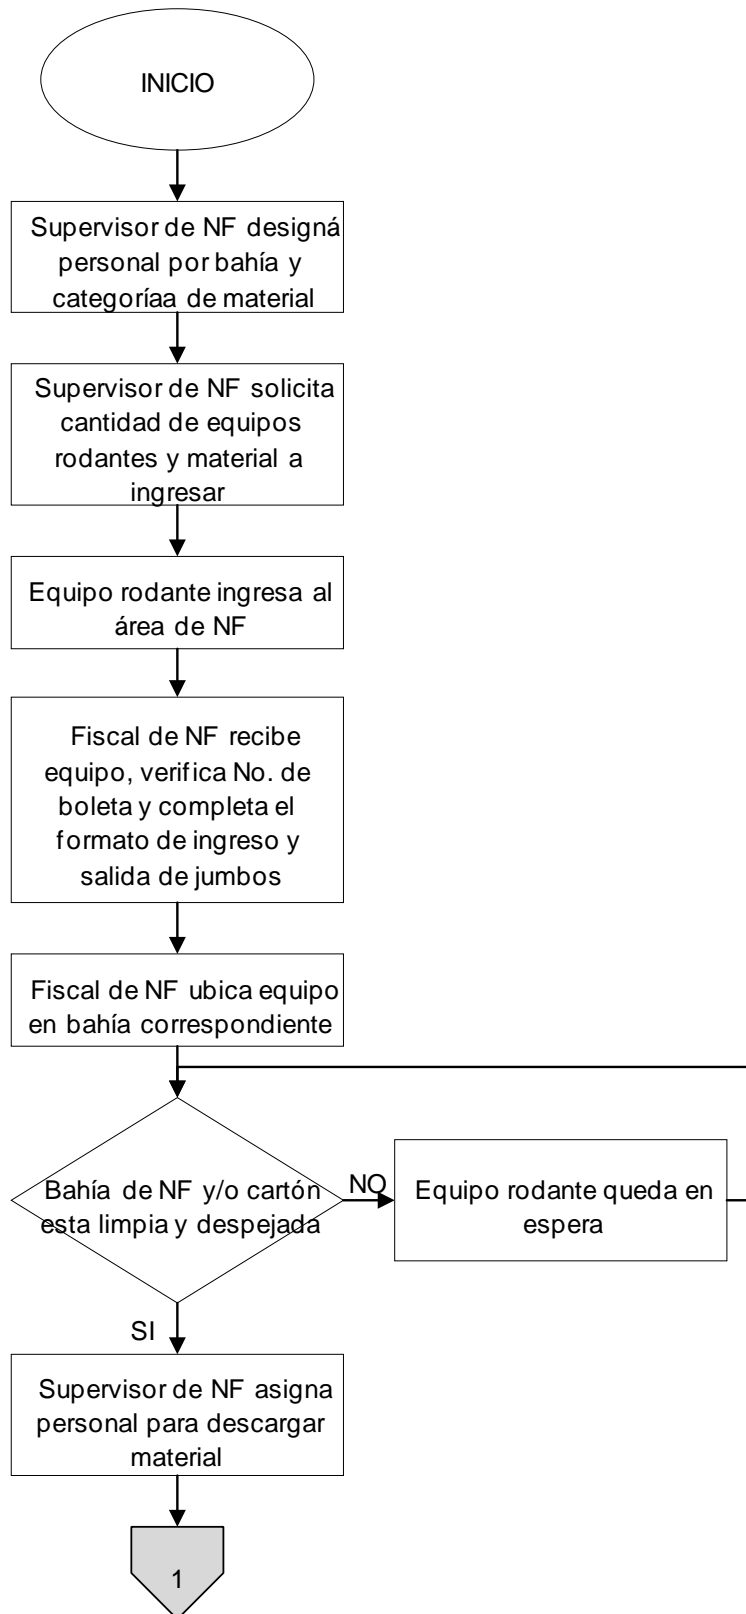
INICIO

Supervisor de NF designá personal por bahía y categoríaa de material

Supervisor de NF solicita cantidad de equipos rodantes y material a ingresar

Equipo rodante ingresa al área de NF

Fiscal de NF recibe equipo, verifica No. de boleta y completa el formato de ingreso y salida de jumbos

Fiscal de NF ubica equipo en bahía correspondiente

Bahía de NF y/o cartón esta limpia y despejada

NO

Equipo rodante queda en espera

SI

Supervisor de NF asigna personal para descargar material

1